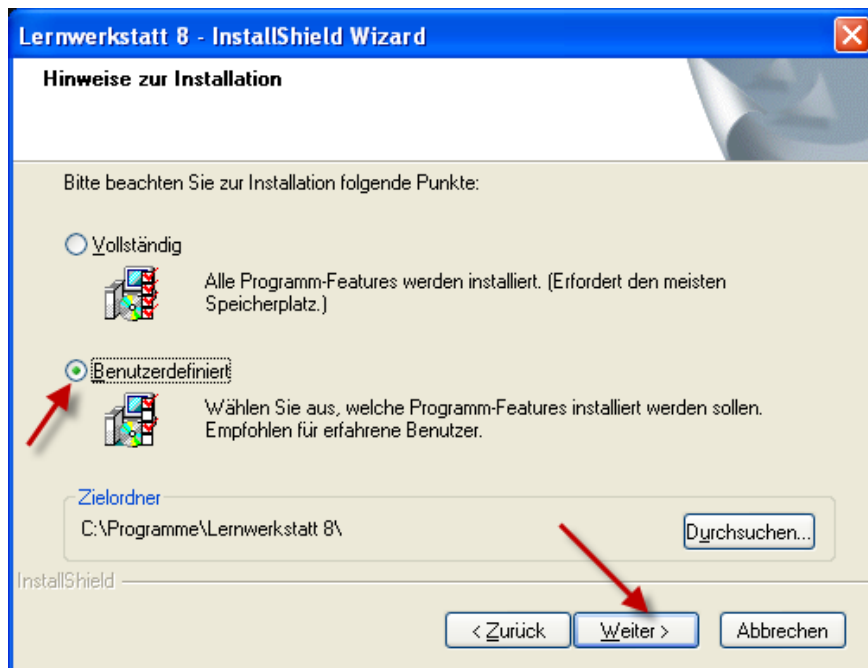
Lernwerkstatt 8 - InstallShield Wizard

Hinweise zur Installation

Bitte beachten Sie zur Installation folgende Punkte:

Vollständig

Alle Programm-Features werden installiert. (Erfordert den meisten Speicherplatz.)

Benutzerdefiniert

Wählen Sie aus, welche Programm-Features installiert werden sollen. Empfohlen für erfahrene Benutzer.

Zielordner

C:\Programme\Lernwerkstatt 8\

Durchsuchen...

InstallShield

< Zurück

Weiter >

Abbrechen